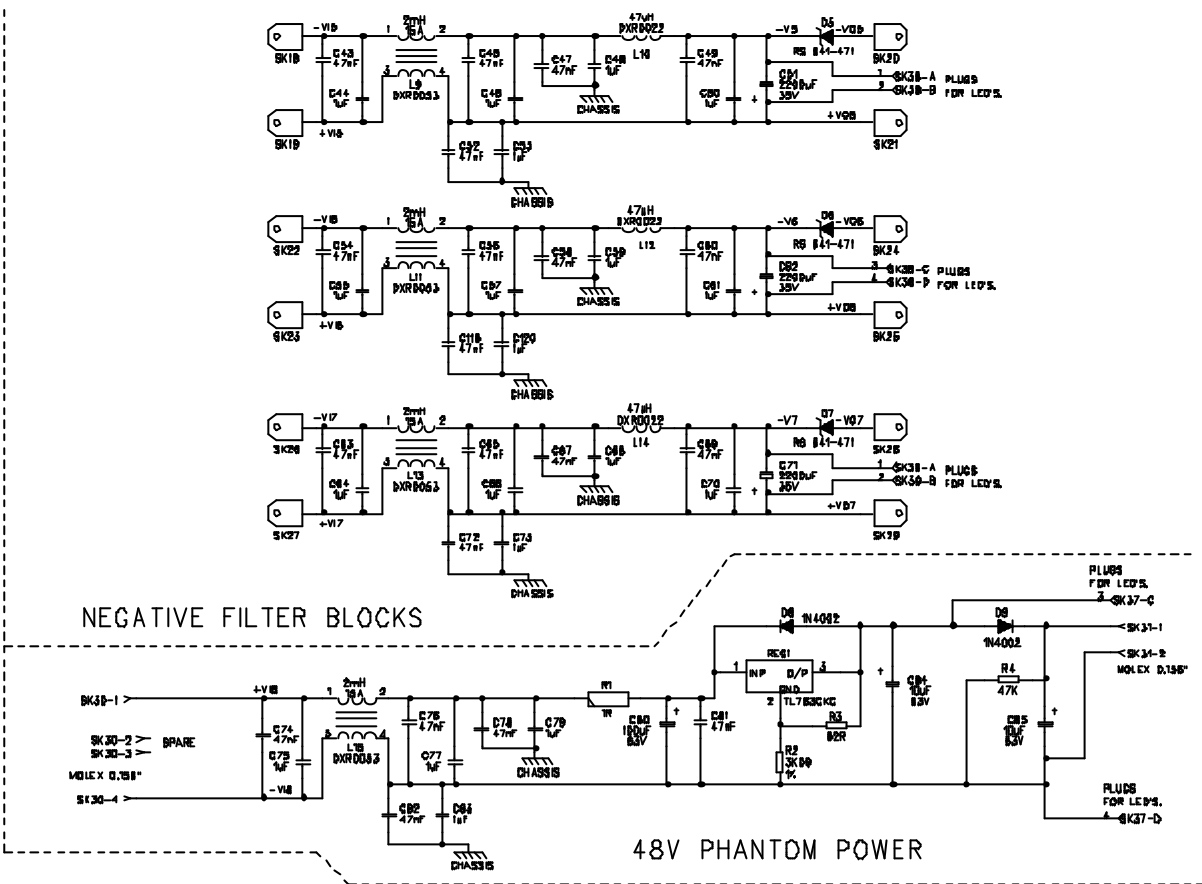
SK18 -V15 C43 47nF C44 1uF +V15 SK19 1 2mH 15A 2 3 4 L9 DXR0053 C45 47nF C46 1uF C47 47nF C48 1uF 47uH DXR0022 L10 CHASSIS C52 47nF C53 1uF CHASSIS C49 47nF C50 1uF -V5 D5 -VD5 RS 841-471 SK20 C51 2200uF 35V 1 SK38-A 2 SK38-B PLUGS FOR LED'S. +VD5 SK21

SK22 -V16 C54 47nF C55 1uF +V16 SK23 1 2mH 15A 2 3 L11 4 DXR0053 C56 47nF C57 1uF C58 47nF C59 1uF 47uH DXR0022 L12 CHASSIS C119 47nF C120 1uF CHASSIS C60 47nF C61 1uF -V6 D6 -VD6 RS 841-471 SK24 C62 2200uF 35V 3 SK38-C 4 SK38-D PLUGS FOR LED'S. +VD6 SK25

SK26 -V17 C63 47nF C64 1uF +V17 SK27 1 2mH 15A 2 3 L13 4 DXR0053 C65 47nF C66 1uF C67 47nF C68 1uF 47uH DXR0022 L14 CHASSIS C72 47nF C73 1uF CHASSIS C69 47nF C70 1uF -V7 D7 -VD7 RS 841-471 SK28 C71 2200uF 35V 1 SK39-A 2 SK39-B PLUGS FOR LED'S. +VD7 SK29

NEGATIVE FILTER BLOCKS

PLUGS FOR LED'S. 3 SK37-C

SK30-1 +V18 SK30-2 SK30-3 SPARE MOLEX 0.156" SK30-4 C74 47nF C75 1uF -V18 1 2mH 15A 2 3 L15 4 DXR0053 C76 47nF C77 1uF C78 47nF C79 1uF CHASSIS C82 47nF C83 1uF CHASSIS R1 1R C80 100uF 63V C81 47nF D8 1N4002 1 REG1 INP O/P 3 GND 2 TL783CKC R3 82R R2 3K09 1% C84 10uF 63V D9 1N4002 R4 47K C85 10uF 63V SK31-1 SK31-2 MOLEX 0.156" PLUGS FOR LED'S. 4 SK37-D

48V PHANTOM POWER